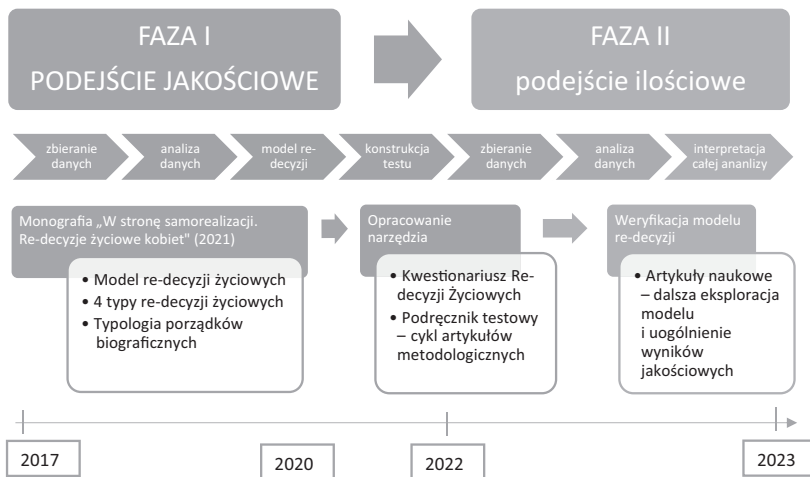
FAZA I
PODEJŚCIE JAKOŚCIOWE

FAZA II
podejście ilościowe

zbieranie danych

analiza danych

model re-decyzji

konstrukcja testu

zbieranie danych

analiza danych

interpretacja całej ananlizy

Monografia „W stronę samorealizacji. Re-decyzje życiowe kobiet" (2021)

• Model re-decyzji życiowych
• 4 typy re-decyzji życiowych
• Typologia porządków biograficznych

Opracowanie narzędzia

• Kwestionariusz Re-decyzji Życiowych
• Podręcznik testowy – cykl artykułów metodologicznych

Weryfikacja modelu re-decyzji

• Artykuły naukowe – dalsza eksploracja modelu i uogólnienie wyników jakościowych

2017

2020

2022

2023